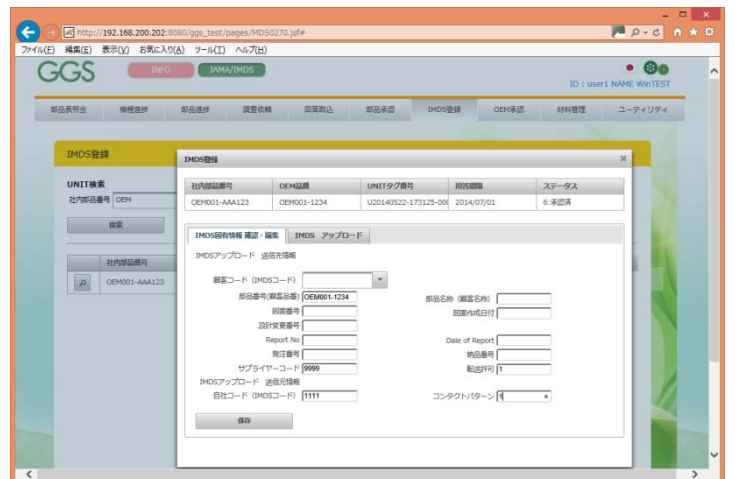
http://192.168.200.202:8080/ggs_test/pages/MDS0270.jsf#

ファイル(F) 編集(E) 表示(V) お気に入り(A) ツール(T) ヘルプ(H)

GGS

INFO

JAMA/IMDS

ID : user1 NAME WinTEST

部品表照会 | 機種進捗 | 部品進捗 | 調査依頼 | 回答取込 | 部品承認 | IMDS登録 | OEM承認 | 材料管理 | ユーティリティ

IMDS登録

UNIT検索

社内部品番号 OEM

検索

社内部品番号

OEM001-AAA123

IMDS登録

| 社内部品番号 | OEM品番 | UNITタグ番号 | 回答期限 | ステータス |
|---|---|---|---|---|
| OEM001-AAA123 | OEM001-1234 | U20140522-173125-00 | 2014/07/01 | 6:承認済 |

IMDS固有情報 確認・編集 | IMDS アップロード

IMDSアップロード 送信先情報

顧客コード（IMDSコード）

部品番号(顧客品番) OEM001-1234

部品名称（顧客名称）

図面番号

図面作成日付

設計変更番号

Report No

Date of Report

発注番号

納品番号

サプライヤーコード 9999

転送許可 1

IMDSアップロード 送信元情報

自社コード（IMDSコード） 1111

コンタクトパターン 1

保存